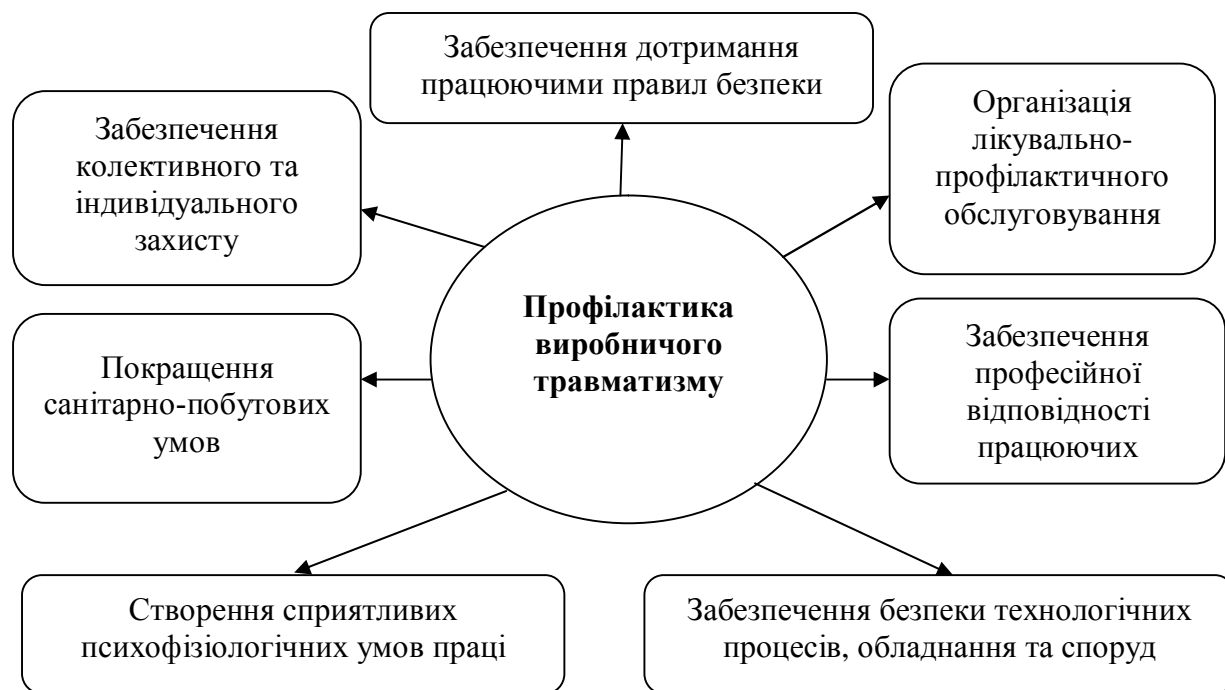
Забезпечення дотримання працюючими правил безпеки

Забезпечення колективного та індивідуального захисту

Організація лікувально-профілактичного обслуговування

**Профілактика виробничого травматизму**

Покращення санітарно-побутових умов

Забезпечення професійної відповідності працюючих

Створення сприятливих психофізіологічних умов праці

Забезпечення безпеки технологічних процесів, обладнання та споруд